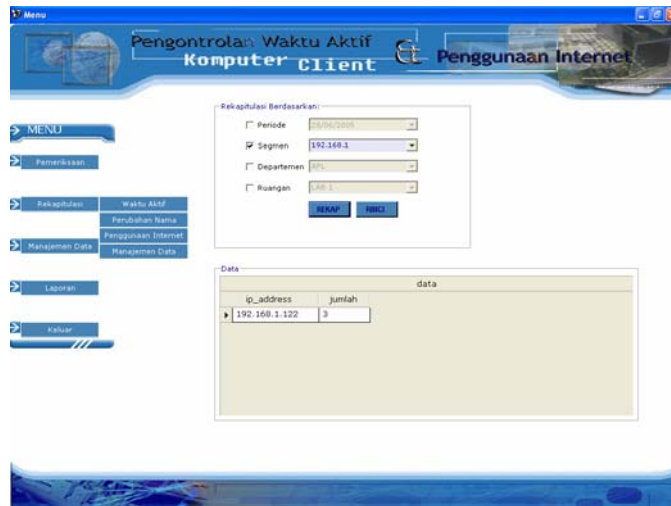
Menu

Pengontrolan Waktu Aktif & Penggunaan Internet
Komputer Client

MENU
Pemeriksaan
Rekapitulasi
Waktu Aktif
Perubahan Nama
Penggunaan Internet
Manajemen Data
Manajemen Data
Laporan
Keluar

Rekapitulasi Berdasarkan:
Periode 20/06/2005
Segmen 192.168.1
Departemen APL
Ruangan LAB 1
REKAP
RINCI

Data

| | data | |
|---|---|---|
| | ip_address | jumlah |
| ▸ | 192.168.1.122 | 3 |